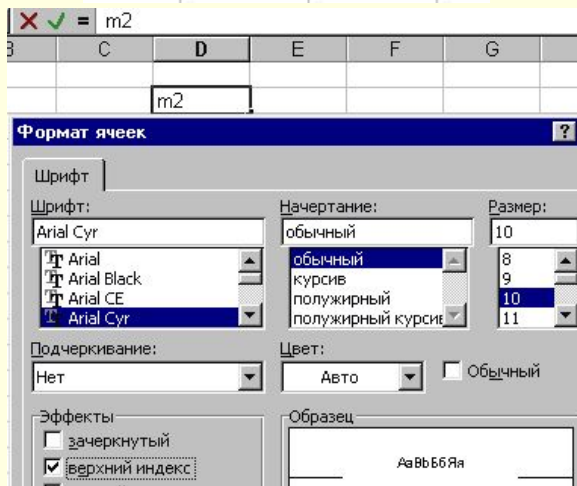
✕ ✓ = m2

| B | C | D | E | F | G |
|---|---|---|---|---|---|
| | | | | | |
| | | m2 | | | |

Формат ячеек ?

Шрифт

Шрифт:
Arial Cyr
Arial
Arial Black
Arial CE
Arial Cyr

Начертание:
обычный
обычный
курсив
полужирный
полужирный курсив

Размер:
10
8
9
10
11

Подчеркивание:
Нет

Цвет:
Авто

Обычный

Эффекты
зачеркнутый
верхний индекс

Образец
AaBbБбЯя